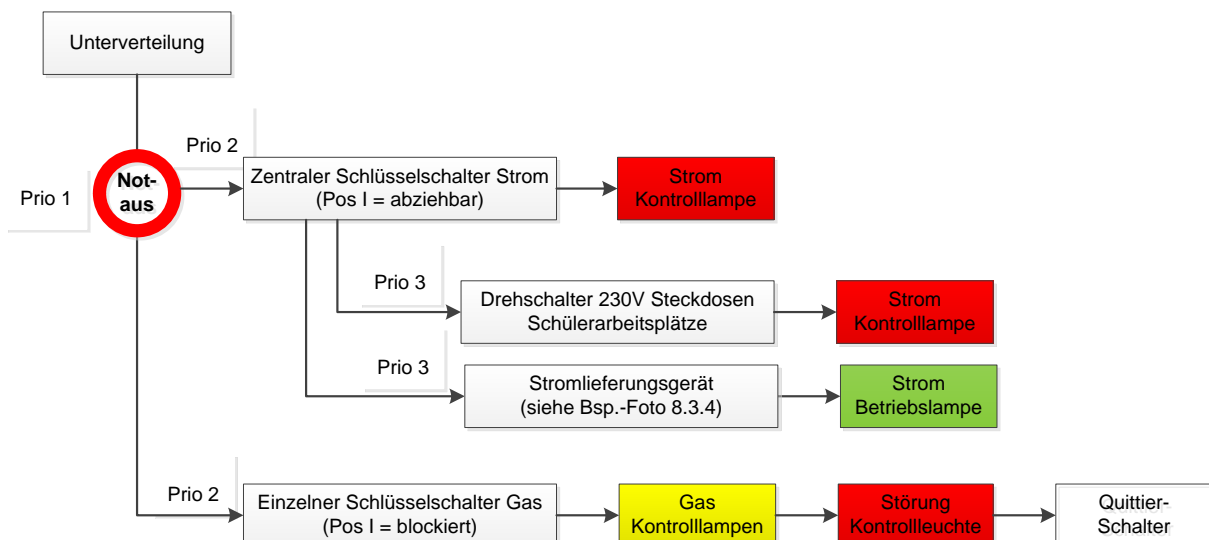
Unterverteilung

Prio 1

Not-aus

Prio 2

Zentraler Schlüsselschalter Strom (Pos I = abziehbar)

Strom Kontrolllampe

Prio 3

Drehschalter 230V Steckdosen Schülerarbeitsplätze

Strom Kontrolllampe

Prio 3

Stromlieferungsgerät (siehe Bsp.-Foto 8.3.4)

Strom Betriebslampe

Prio 2

Einzelner Schlüsselschalter Gas (Pos I = blockiert)

Gas Kontrolllampen

Störung Kontrollleuchte

Quittier-Schalter